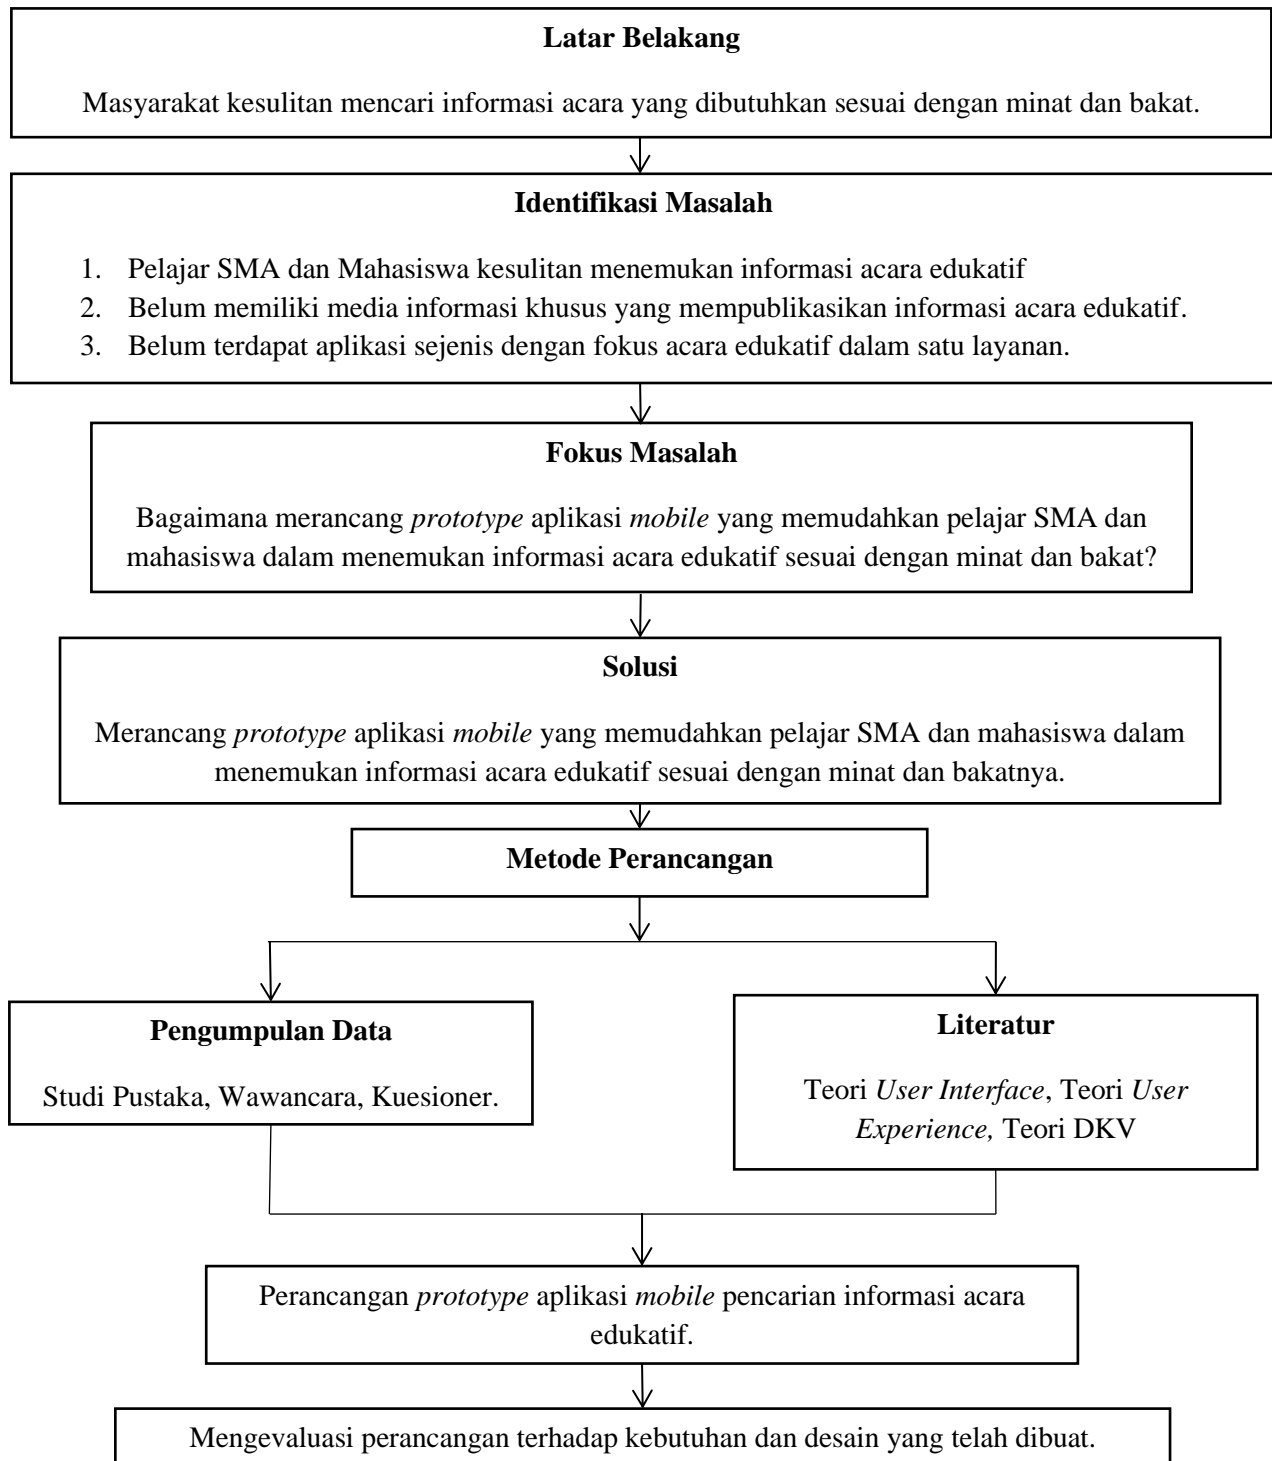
Latar Belakang

Masyarakat kesulitan mencari informasi acara yang dibutuhkan sesuai dengan minat dan bakat.

Identifikasi Masalah

1. Pelajar SMA dan Mahasiswa kesulitan menemukan informasi acara edukatif
2. Belum memiliki media informasi khusus yang mempublikasikan informasi acara edukatif.
3. Belum terdapat aplikasi sejenis dengan fokus acara edukatif dalam satu layanan.

Fokus Masalah

Bagaimana merancang prototype aplikasi mobile yang memudahkan pelajar SMA dan mahasiswa dalam menemukan informasi acara edukatif sesuai dengan minat dan bakat?

Solusi

Merancang prototype aplikasi mobile yang memudahkan pelajar SMA dan mahasiswa dalam menemukan informasi acara edukatif sesuai dengan minat dan bakatnya.

Metode Perancangan

Pengumpulan Data

Studi Pustaka, Wawancara, Kuesioner.

Literatur

Teori User Interface, Teori User Experience, Teori DKV

Perancangan prototype aplikasi mobile pencarian informasi acara edukatif.

Mengevaluasi perancangan terhadap kebutuhan dan desain yang telah dibuat.